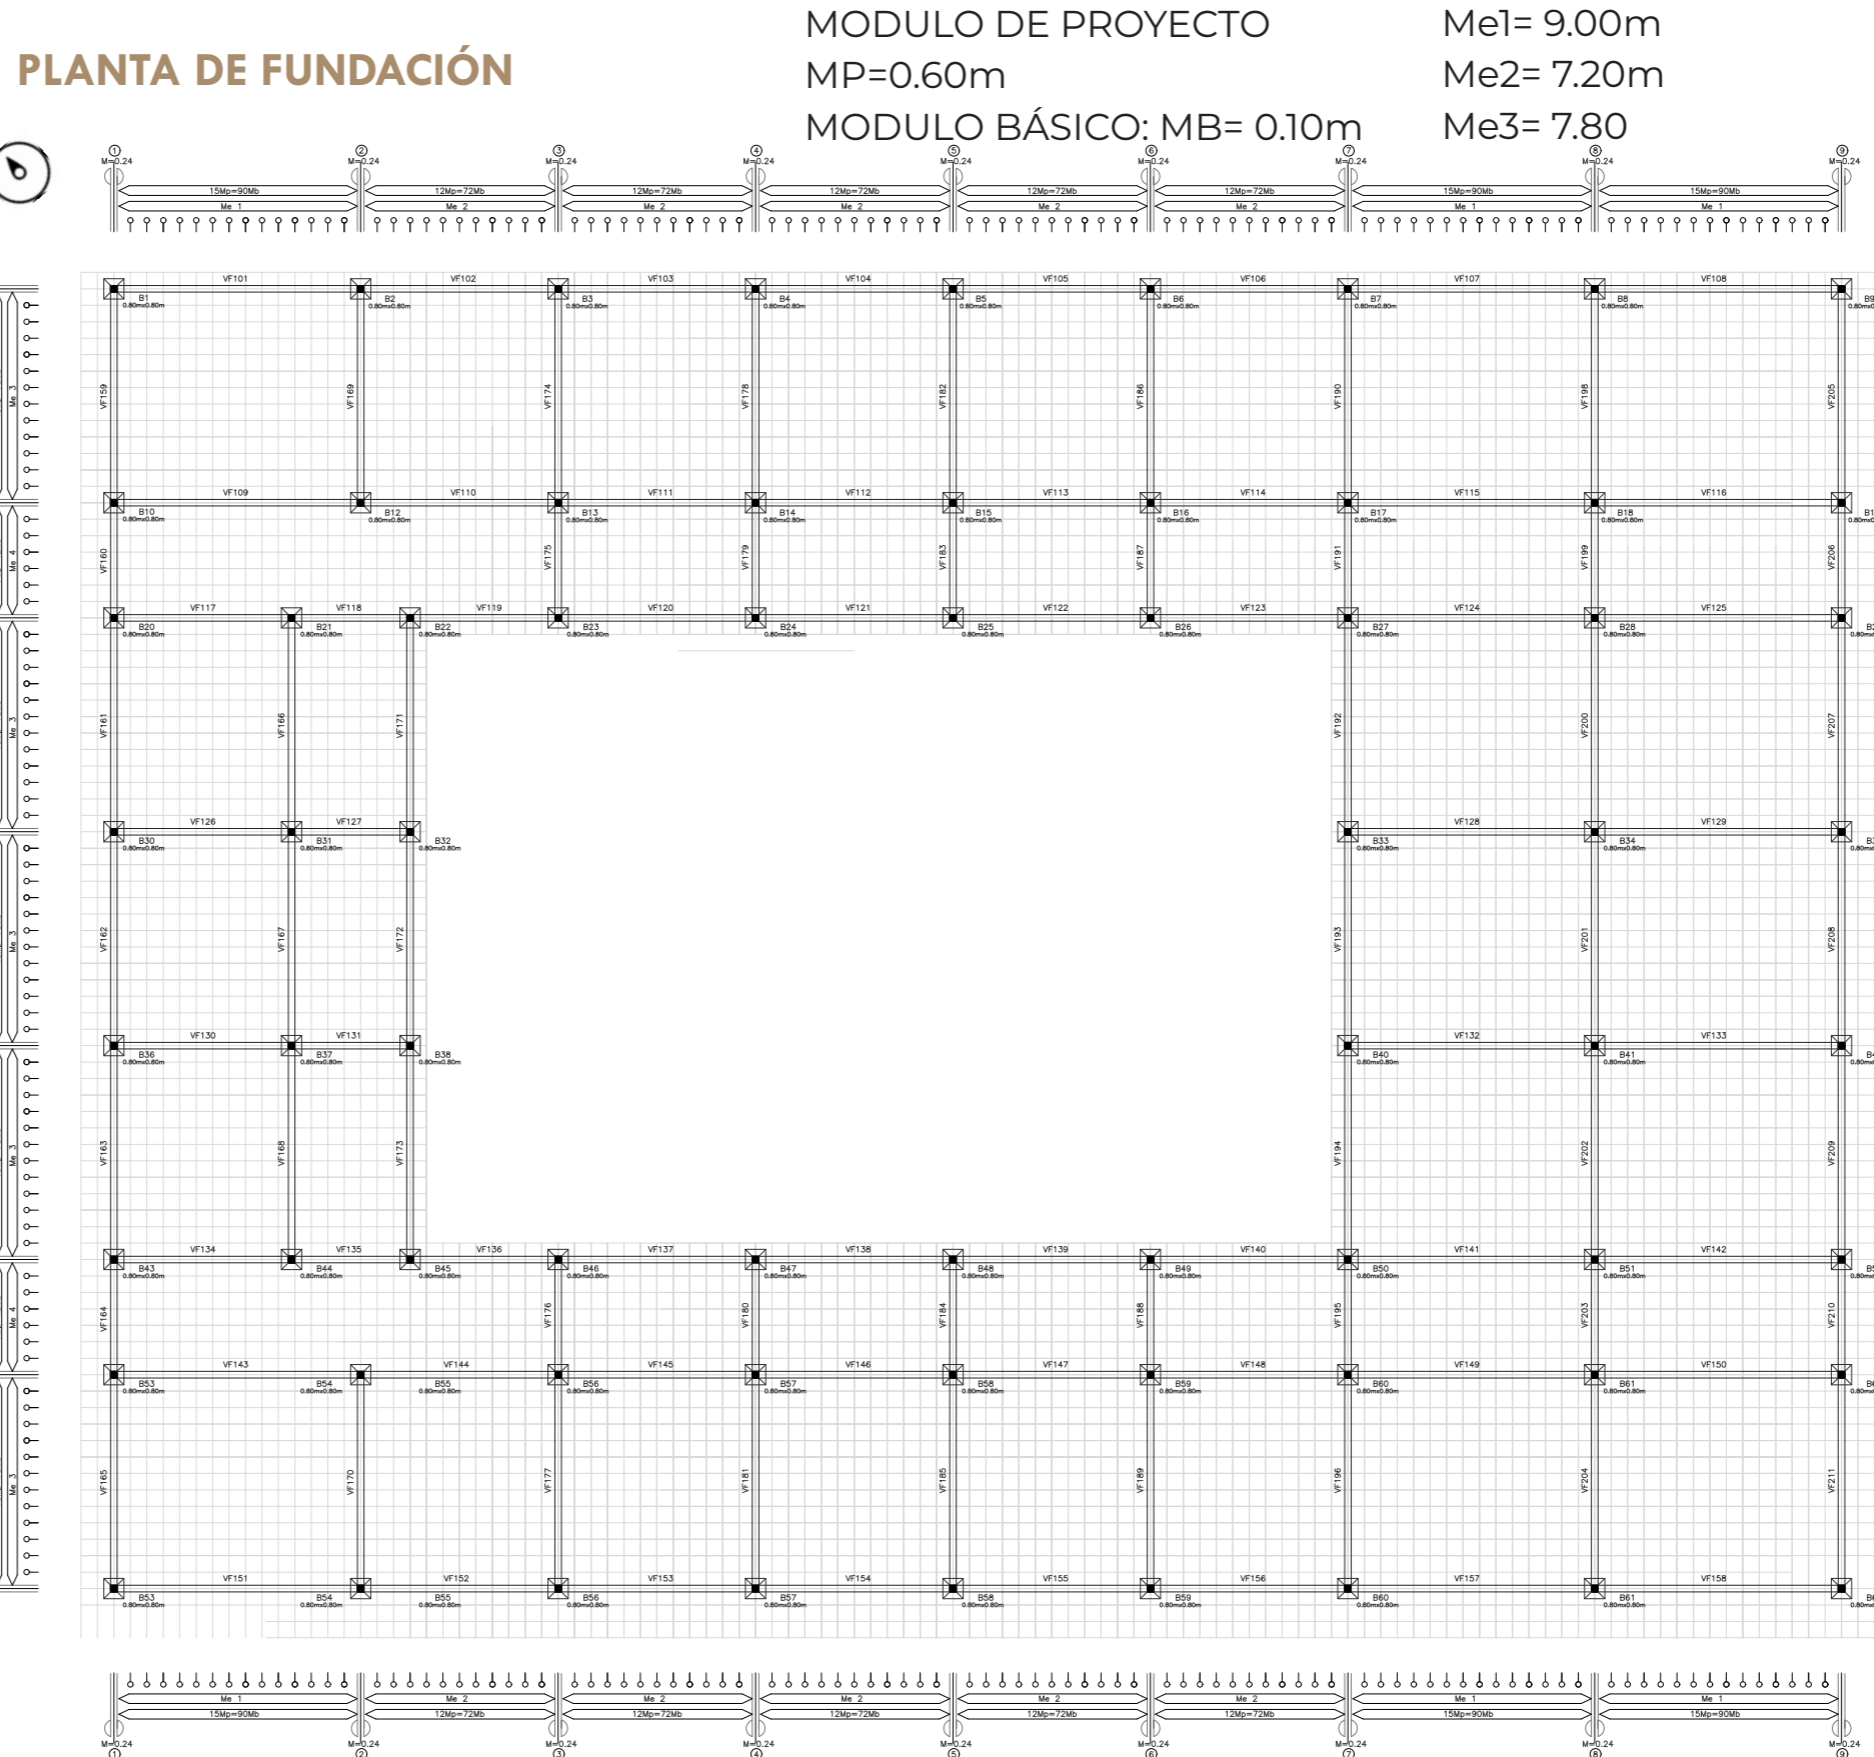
PLANTA DE FUNDACIÓN

MODULO DE PROYECTO
MP=0.60m
MODULO BÁSICO: MB= 0.10m

Me1= 9.00m
Me2= 7.20m
Me3= 7.80

① M=0.24 ② M=0.24 ③ M=0.24 ④ M=0.24 ⑤ M=0.24 ⑥ M=0.24 ⑦ M=0.24 ⑧ M=0.24 ⑨ M=0.24

15Mp=90Mb Me 1 | 12Mp=72Mb Me 2 | 12Mp=72Mb Me 2 | 12Mp=72Mb Me 2 | 12Mp=72Mb Me 2 | 12Mp=72Mb Me 2 | 15Mp=90Mb Me 1 | 15Mp=90Mb Me 1

Me 3 Me 4 Me 3 Me 3 Me 3 Me 4 Me 3

VF101 VF102 VF103 VF104 VF105 VF106 VF107 VF108
B1 0.80mx0.80m B2 0.80mx0.80m B3 0.80mx0.80m B4 0.80mx0.80m B5 0.80mx0.80m B6 0.80mx0.80m B7 0.80mx0.80m B8 0.80mx0.80m B9 0.80m
VF159 VF169 VF174 VF178 VF182 VF186 VF190 VF198 VF205
VF109 VF110 VF111 VF112 VF113 VF114 VF115 VF116
B10 0.80mx0.80m B12 0.80mx0.80m B13 0.80mx0.80m B14 0.80mx0.80m B15 0.80mx0.80m B16 0.80mx0.80m B17 0.80mx0.80m B18 0.80mx0.80m B1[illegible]
VF160 VF175 VF179 VF183 VF187 VF191 VF199 VF206
VF117 VF118 VF119 VF120 VF121 VF122 VF123 VF124 VF125
B20 0.80mx0.80m B21 0.80mx0.80m B22 0.80mx0.80m B23 0.80mx0.80m B24 0.80mx0.80m B25 0.80mx0.80m B26 0.80mx0.80m B27 0.80mx0.80m B28 0.80mx0.80m B2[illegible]
VF161 VF166 VF171 VF192 VF200 VF207
VF126 VF127 VF128 VF129
B30 0.80mx0.80m B31 0.80mx0.80m B32 0.80mx0.80m B33 0.80mx0.80m B34 0.80mx0.80m B3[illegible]
VF162 VF167 VF172 VF193 VF201 VF208
VF130 VF131 VF132 VF133
B36 0.80mx0.80m B37 0.80mx0.80m B38 0.80mx0.80m B40 0.80mx0.80m B41 0.80mx0.80m B4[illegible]
VF163 VF168 VF173 VF194 VF202 VF209
VF134 VF135 VF136 VF137 VF138 VF139 VF140 VF141 VF142
B43 0.80mx0.80m B44 0.80mx0.80m B45 0.80mx0.80m B46 0.80mx0.80m B47 0.80mx0.80m B48 0.80mx0.80m B49 0.80mx0.80m B50 0.80mx0.80m B51 0.80mx0.80m B5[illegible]
VF164 VF176 VF180 VF184 VF188 VF195 VF203 VF210
VF143 VF144 VF145 VF146 VF147 VF148 VF149 VF150
B53 0.80mx0.80m B54 0.80mx0.80m B55 0.80mx0.80m B56 0.80mx0.80m B57 0.80mx0.80m B58 0.80mx0.80m B59 0.80mx0.80m B60 0.80mx0.80m B61 0.80mx0.80m B6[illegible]
VF165 VF170 VF177 VF181 VF185 VF189 VF196 VF204 VF211
VF151 VF152 VF153 VF154 VF155 VF156 VF157 VF158
B53 0.80mx0.80m B54 0.80mx0.80m B55 0.80mx0.80m B56 0.80mx0.80m B57 0.80mx0.80m B58 0.80mx0.80m B59 0.80mx0.80m B60 0.80mx0.80m B61 0.80mx0.80m B6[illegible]

Me 1 15Mp=90Mb | Me 2 12Mp=72Mb | Me 2 12Mp=72Mb | Me 2 12Mp=72Mb | Me 2 12Mp=72Mb | Me 2 12Mp=72Mb | Me 1 15Mp=90Mb | Me 1 15Mp=90Mb

M=0.24 ① M=0.24 ② M=0.24 ③ M=0.24 ④ M=0.24 ⑤ M=0.24 ⑥ M=0.24 ⑦ M=0.24 ⑧ M=0.24 ⑨